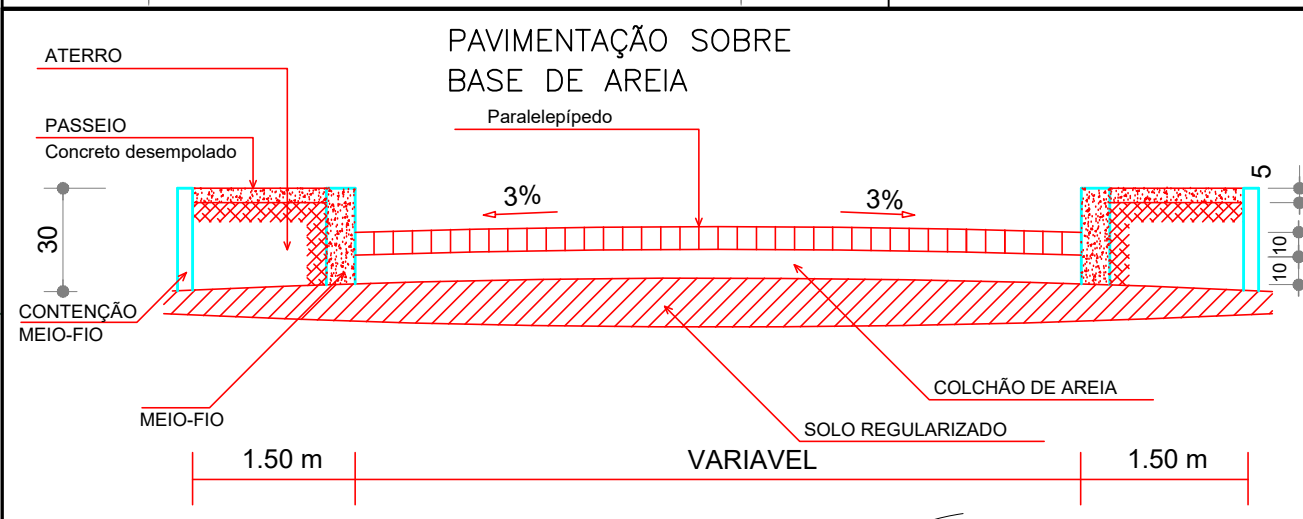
PAVIMENTAÇÃO SOBRE BASE DE AREIA

ATERRO

PASSEIO
Concreto desempolado

Paralelepípedo

3%

3%

30

5

10

10

CONTENÇÃO
MEIO-FIO

MEIO-FIO

COLCHÃO DE AREIA

SOLO REGULARIZADO

1.50 m

VARIAVEL

1.50 m